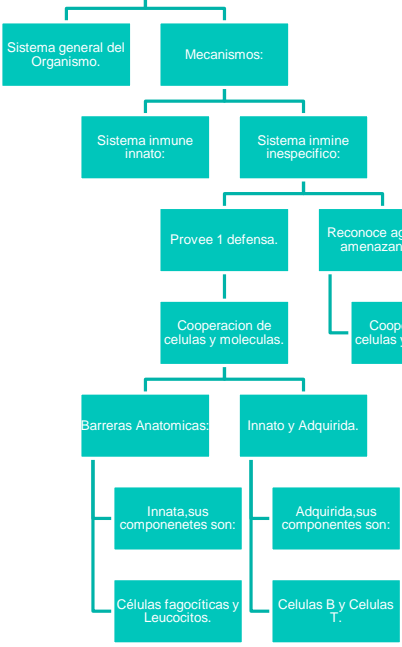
Sistema general del Organismo.

Mecanismos:

Sistema inmune innato:

Sistema inmine inespecífico:

Provee 1 defensa.

Reconoce ag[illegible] amenazan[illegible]

Cooperacion de celulas y moleculas.

Coope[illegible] celulas y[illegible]

Barreras Anatomicas:

Innato y Adquirida.

Innata,sus componenetes son:

Adquirida,sus components son:

Células fagocíticas y Leucocitos.

Celulas B y Celulas T.